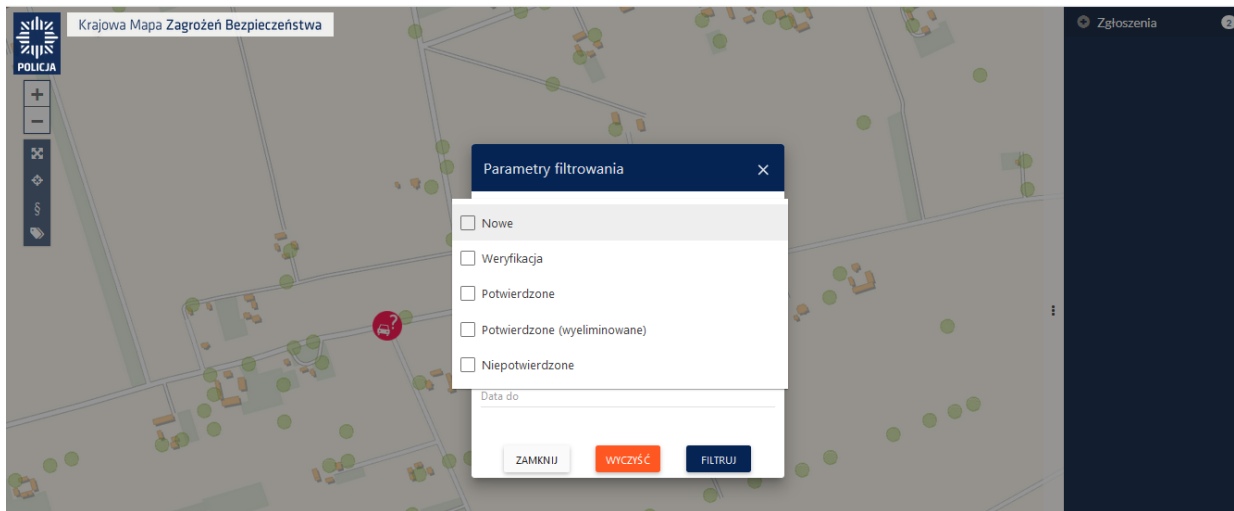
POLICJA

Krajowa Mapa Zagrożeń Bezpieczeństwa

+
−

§

Zgłoszenia

2

Parametry filtrowania

×

Nowe

Weryfikacja

Potwierdzone

Potwierdzone (wyeliminowane)

Niepotwierdzone

Data do

ZAMKNIJ

WYCZYŚĆ

FILTRUJ